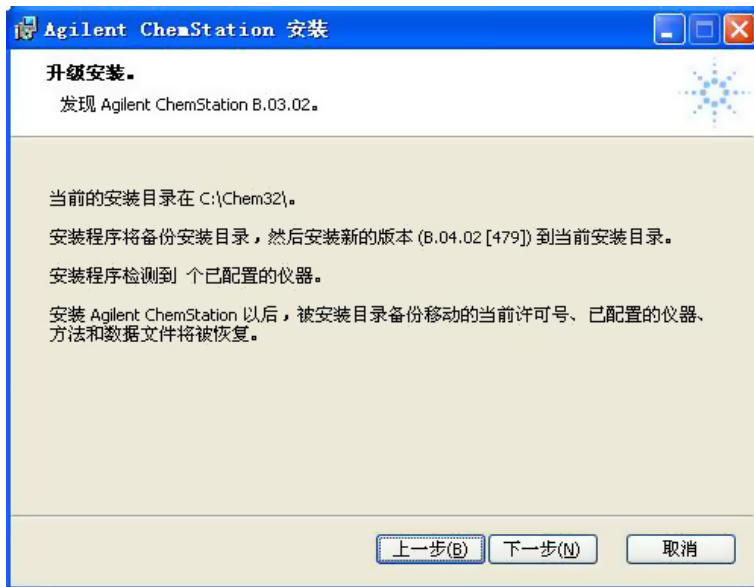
Agilent ChemStation 安装

升级安装。

发现 Agilent ChemStation B.03.02。

当前的安装目录在 C:\Chem32\。

安装程序将备份安装目录，然后安装新的版本 (B.04.02 [479]) 到当前安装目录。

安装程序检测到 个已配置的仪器。

安装 Agilent ChemStation 以后，被安装目录备份移动的当前许可号、已配置的仪器、方法和数据文件将被恢复。

上一步(B)
下一步(N)
取消